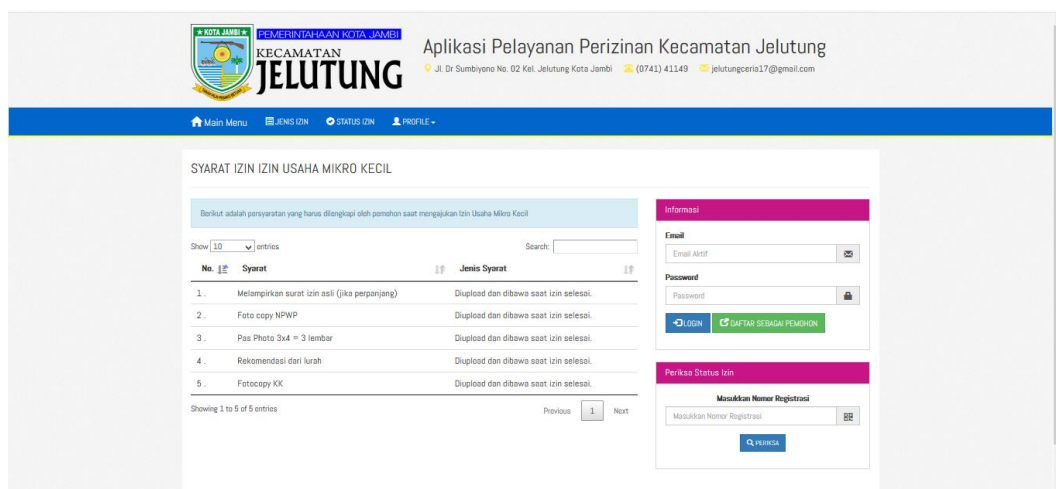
★ KOTA JAMBI ★

PEMERINTAHAAN KOTA JAMBI
KECAMATAN
JELUTUNG

Aplikasi Pelayanan Perizinan Kecamatan Jelutung
Jl. Dr Sumbiyono No. 02 Kel. Jelutung Kota Jambi (0741) 41149 jelutungceria17@gmail.com

Main Menu JENIS IZIN STATUS IZIN PROFILE

SYARAT IZIN IZIN USAHA MIKRO KECIL

Berikut adalah persyaratan yang harus dilengkapi oleh pemohon saat mengajukan Izin Usaha Mikro Kecil

Show 10 entries Search:

| No. | Syarat | Jenis Syarat |
|---|---|---|
| 1 . | Melampirkan surat izin asli (jika perpanjang) | Diupload dan dibawa saat izin selesai. |
| 2 . | Foto copy NPWP | Diupload dan dibawa saat izin selesai. |
| 3 . | Pas Photo 3x4 = 3 lembar | Diupload dan dibawa saat izin selesai. |
| 4 . | Rekomendasi dari lurah | Diupload dan dibawa saat izin selesai. |
| 5 . | Fotocopy KK | Diupload dan dibawa saat izin selesai. |

Showing 1 to 5 of 5 entries

Previous 1 Next

Informasi

Email
Email Aktif
Password
Password
LOGIN DAFTAR SEBAGAI PEMOHON

Periksa Status Izin

Masukkan Nomor Registrasi
Masukkan Nomor Registrasi
PERIKSA